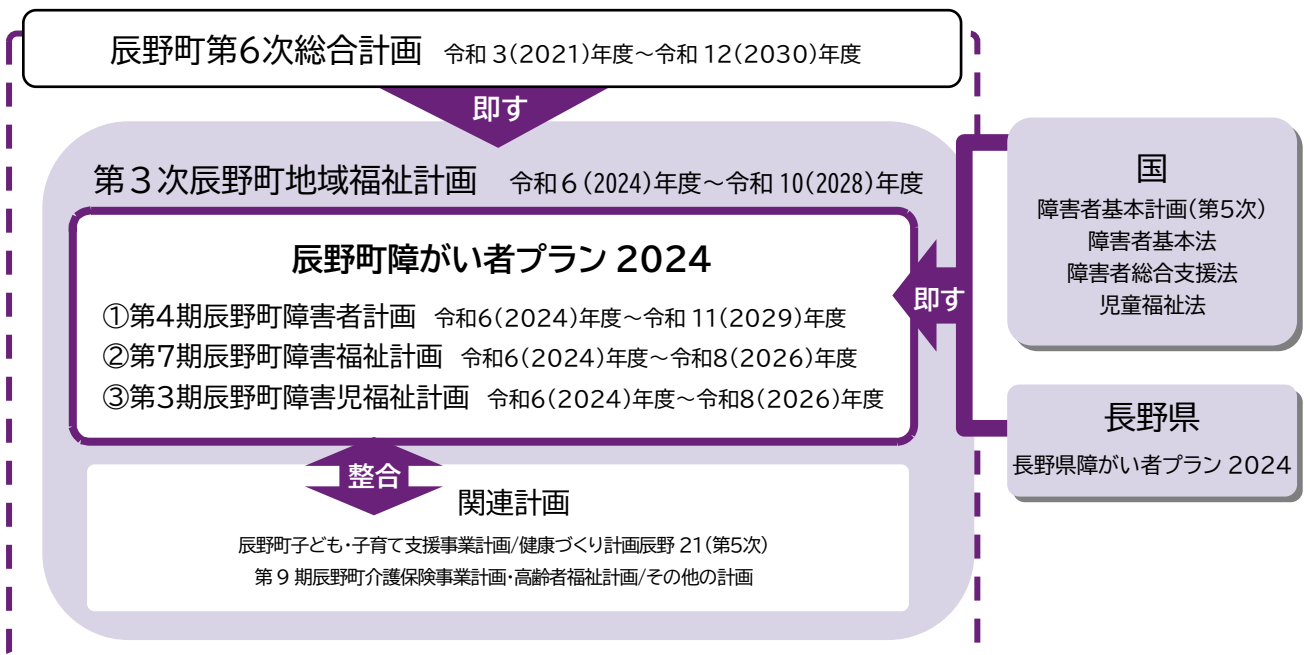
辰野町第6次総合計画　令和 3(2021)年度～令和 12(2030)年度

即す

第３次辰野町地域福祉計画　令和６(2024)年度～令和 10(2028)年度

辰野町障がい者プラン 2024

①第4期辰野町障害者計画　令和6(2024)年度～令和 11(2029)年度
②第7期辰野町障害福祉計画　令和6(2024)年度～令和8(2026)年度
③第3期辰野町障害児福祉計画　令和6(2024)年度～令和8(2026)年度

即す

国
障害者基本計画(第5次)
障害者基本法
障害者総合支援法
児童福祉法

長野県
長野県障がい者プラン 2024

整合

関連計画

辰野町子ども・子育て支援事業計画/健康づくり計画辰野 21(第5次)
第９期辰野町介護保険事業計画・高齢者福祉計画/その他の計画